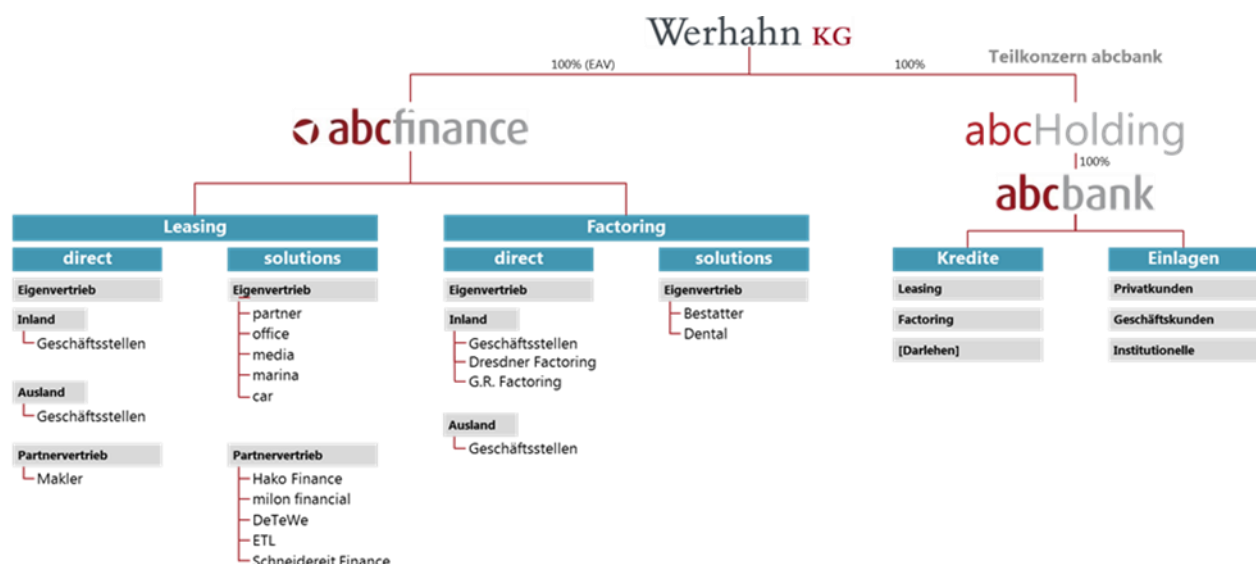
Werhahn KG

100% (EAV)

100%

Teilkonzern abcbank

abcfinance

abcHolding

100%

abcbank

Leasing

direct

Eigenvertrieb

Inland

Geschäftsstellen

Ausland

Geschäftsstellen

Partnervertrieb

Makler

solutions

Eigenvertrieb

partner
office
media
marina
car

Partnervertrieb

Hako Finance
milon financial
DeTeWe
ETL
Schneidereit Finance

Factoring

direct

Eigenvertrieb

Inland

Geschäftsstellen
Dresdner Factoring
G.R. Factoring

Ausland

Geschäftsstellen

solutions

Eigenvertrieb

Bestatter
Dental

Kredite

Leasing

Factoring

[Darlehen]

Einlagen

Privatkunden

Geschäftskunden

Institutionelle